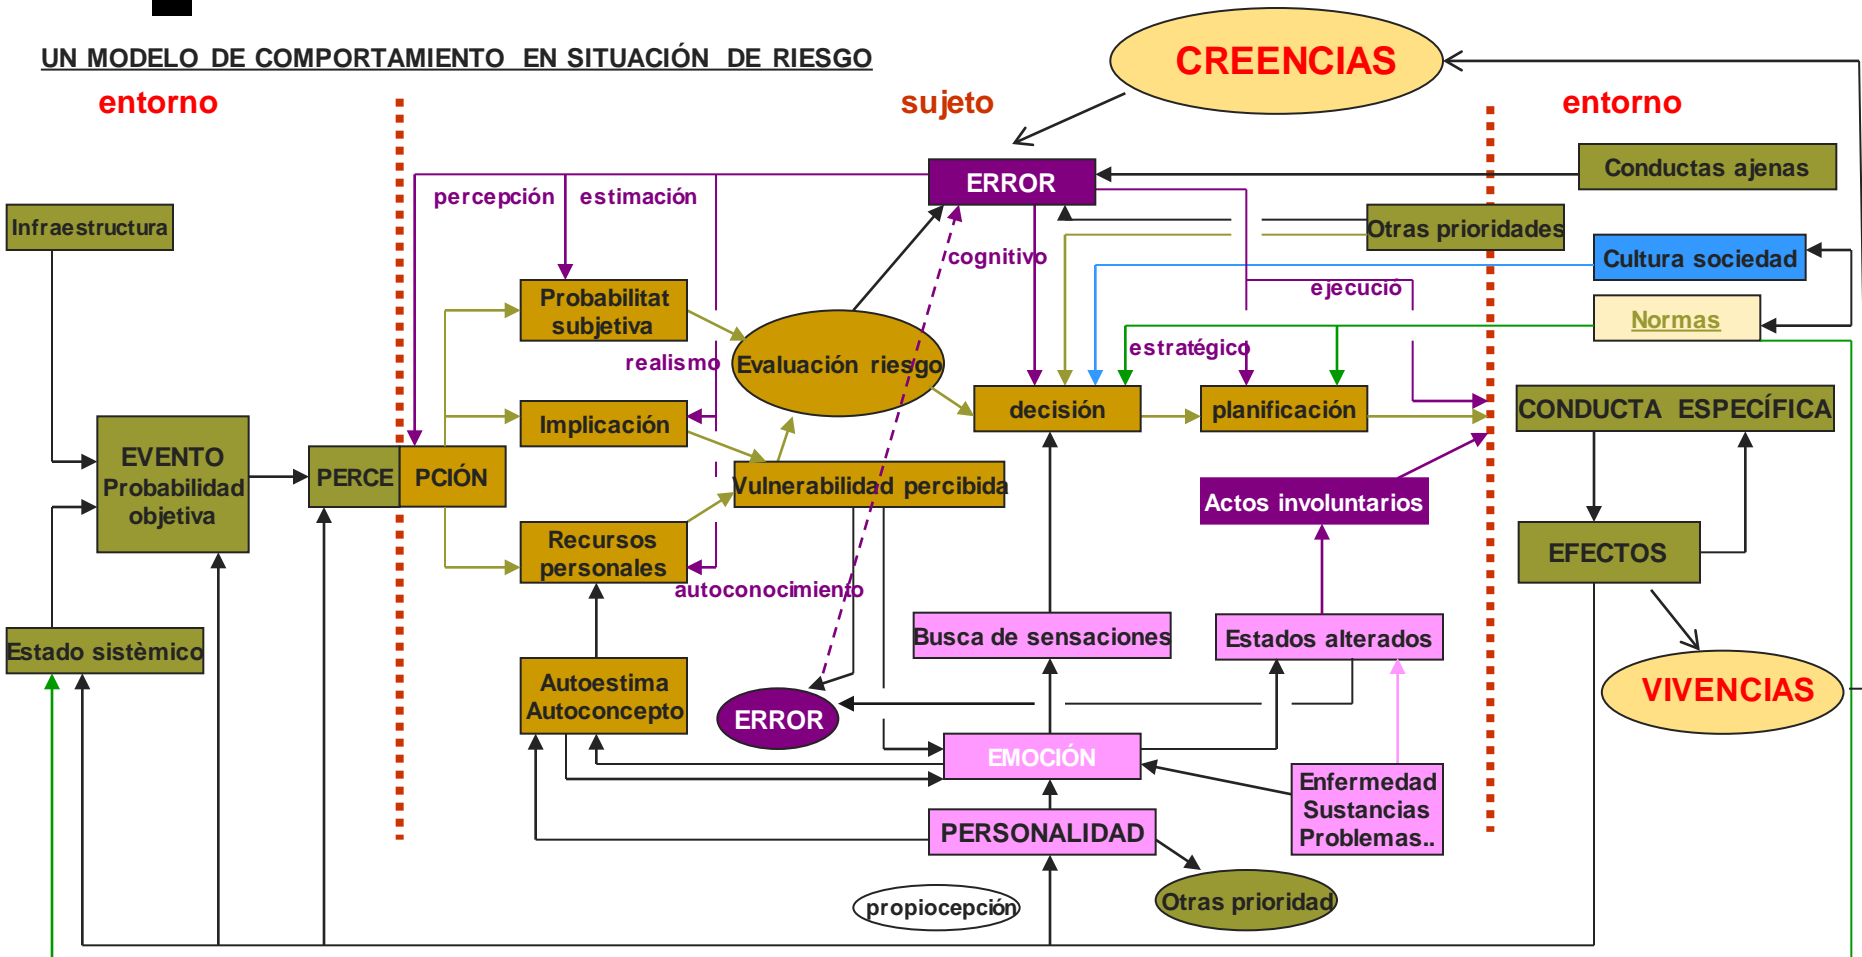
UN MODELO DE COMPORTAMIENTO EN SITUACIÓN DE RIESGO

CREENCIAS

entorno

sujeto

entorno

ERROR

Conductas ajenas

percepción

estimación

Infraestructura

Otras prioridades

cognitivo

Cultura sociedad

ejecució

Normas

Probabilitat subjetiva

estratégico

realismo

Evaluación riesgo

decisión

planificación

CONDUCTA ESPECÍFICA

Implicación

EVENTO Probabilidad objetiva

PERCE

PCIÓN

Vulnerabilidad percibida

Actos involuntarios

Recursos personales

EFECTOS

autoconocimiento

Busca de sensaciones

Estados alterados

Estado sistèmico

Autoestima Autoconcepto

ERROR

VIVENCIAS

EMOCIÓN

Enfermedad Sustancias Problemas..

PERSONALIDAD

propiocepción

Otras prioridad